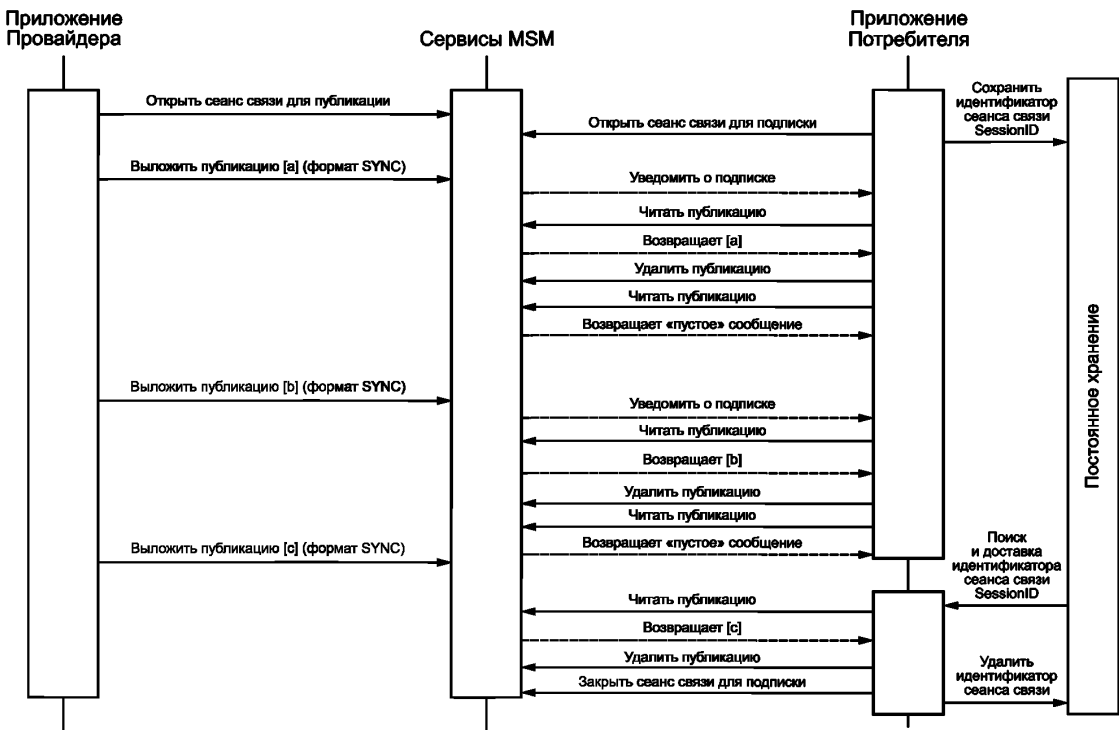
Приложение Провайдера

Сервисы MSM

Приложение Потребителя

Постоянное хранение

Открыть сеанс связи для публикации

Открыть сеанс связи для подписки

Сохранить идентификатор сеанса связи SessionID

Выложить публикацию [a] (формат SYNC)

Уведомить о подписке

Читать публикацию

Возвращает [a]

Удалить публикацию

Читать публикацию

Возвращает «пустое» сообщение

Выложить публикацию [b] (формат SYNC)

Уведомить о подписке

Читать публикацию

Возвращает [b]

Удалить публикацию

Читать публикацию

Выложить публикацию [c] (формат SYNC)

Возвращает «пустое» сообщение

Поиск и доставка идентификатора сеанса связи SessionID

Читать публикацию

Возвращает [c]

Удалить публикацию

Закрыть сеанс связи для подписки

Удалить идентификатор сеанса связи